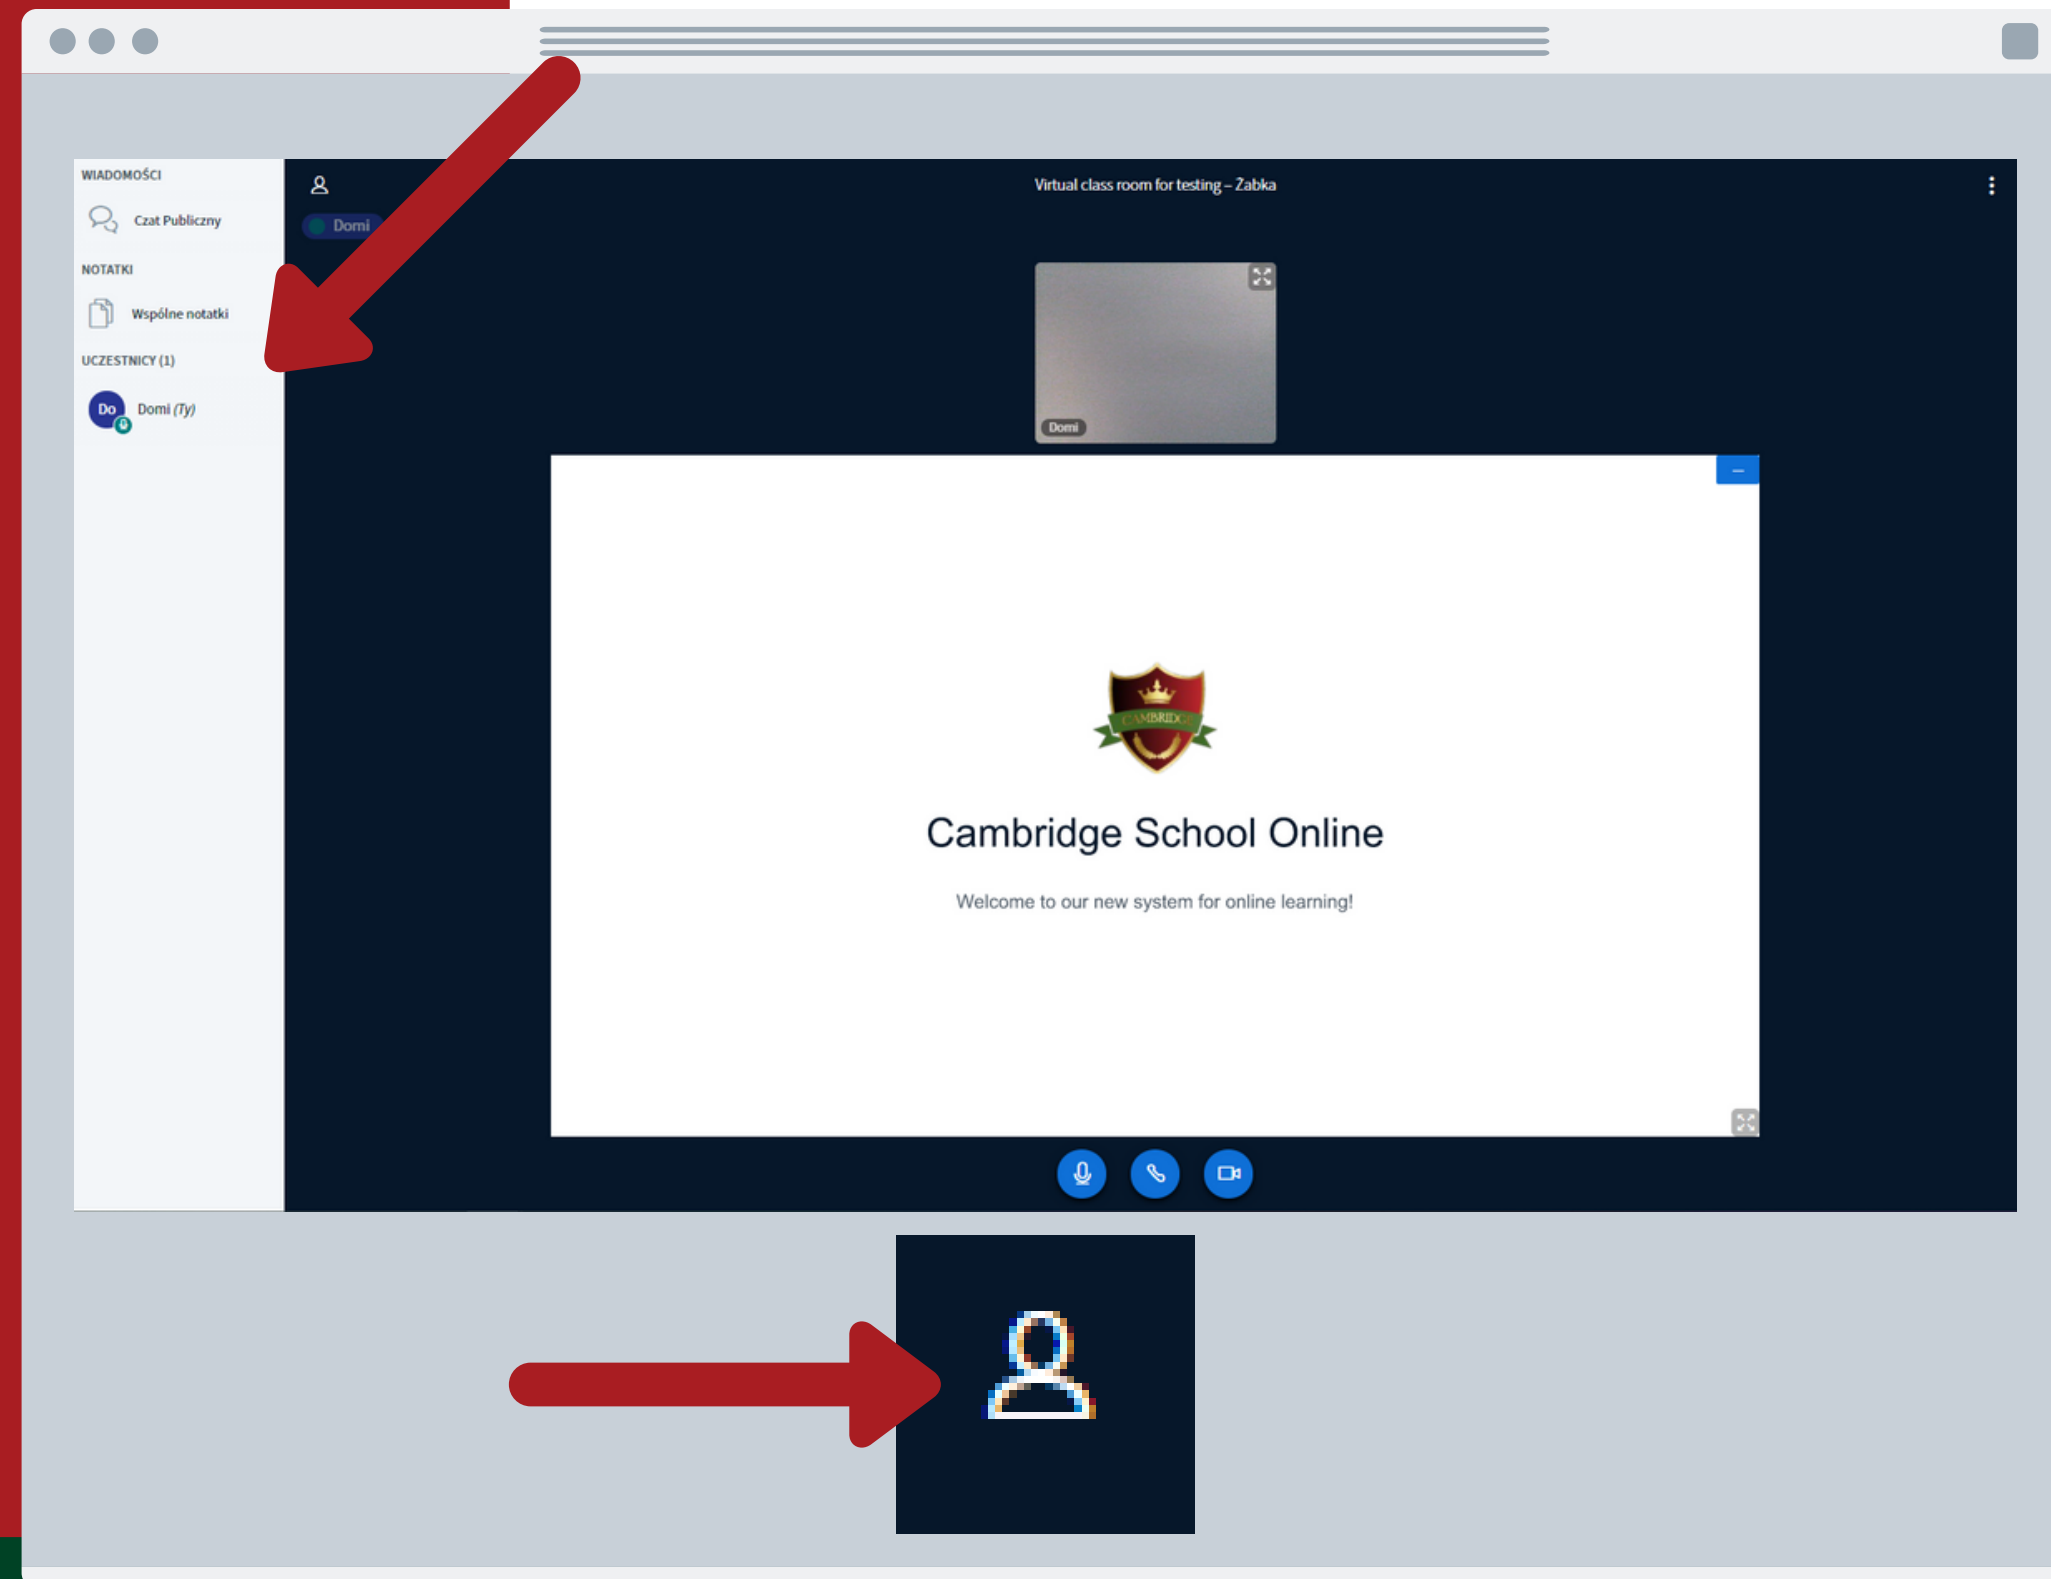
WIADOMOŚCI

Czat Publiczny

NOTATKI

Wspólne notatki

UCZESTNICY (1)

Do Domi (Ty)

Virtual class room for testing – Zabka

Domi

Domi

CAMBRIDGE

Cambridge School Online

Welcome to our new system for online learning!